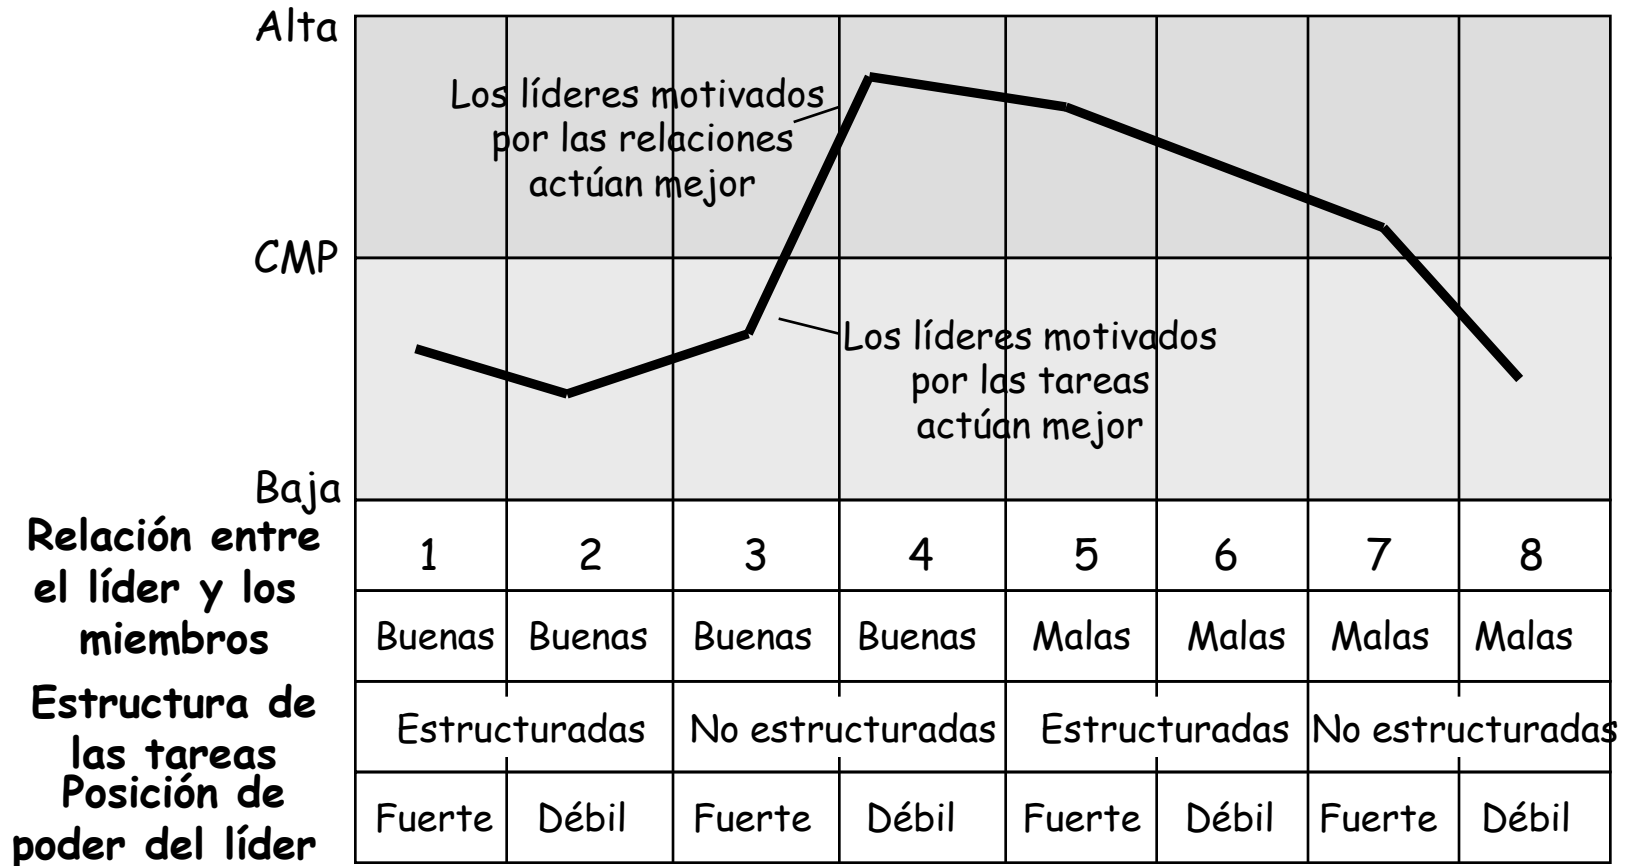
Alta

Los líderes motivados por las relaciones actúan mejor

CMP

Los líderes motivados por las tareas actúan mejor

Baja

| | | | | | | | | |
|---|---|---|---|---|---|---|---|---|
| | 1 | 2 | 3 | 4 | 5 | 6 | 7 | 8 |
| **Relación entre el líder y los miembros** | Buenas | Buenas | Buenas | Buenas | Malas | Malas | Malas | Malas |
| **Estructura de las tareas** | Estructuradas | | No estructuradas | | Estructuradas | | No estructuradas | |
| **Posición de poder del líder** | Fuerte | Débil | Fuerte | Débil | Fuerte | Débil | Fuerte | Débil |